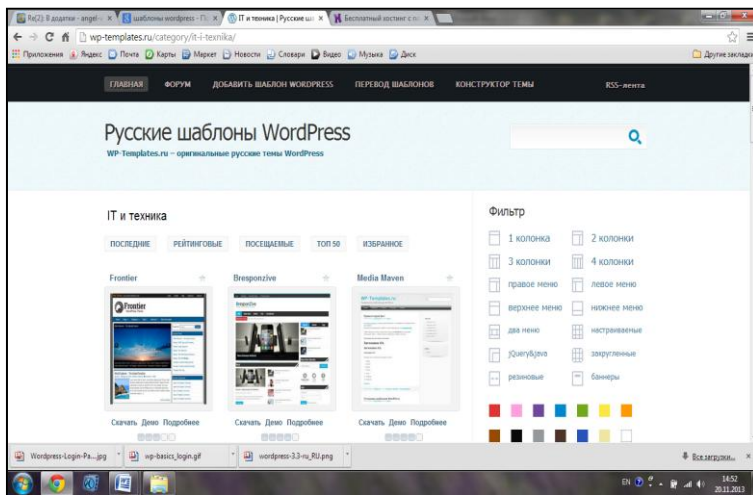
Ra(2): В додатки - angel-... | шаблоны wordpress - П... | IT и техника | Русские ш... | Бесплатный хостинг с п...

wp-templates.ru/category/it-i-texnika/

Приложения Яндекс Почта Карты Маркет Новости Словари Видео Музыка Диск

Другие закладки

ГЛАВНАЯ ФОРУМ ДОБАВИТЬ ШАБЛОН WORDPRESS ПЕРЕВОД ШАБЛОНОВ КОНСТРУКТОР ТЕМЫ RSS-лента

Русские шаблоны WordPress

WP-Templates.ru – оригинальные русские темы WordPress

IT и техника

ПОСЛЕДНИЕ РЕЙТИНГОВЫЕ ПОСЕЩАЕМЫЕ ТОП 50 ИЗБРАННОЕ

Frontier

Bresponzive

Media Maven

Скачать Демо Подробнее

Скачать Демо Подробнее

Скачать Демо Подробнее

Фильтр

1 колонка
2 колонки
3 колонки
4 колонки
правое меню
левое меню
верхнее меню
нижнее меню
два меню
настраиваемые
jQuery&java
закругленные
резиновые
баннеры

Wordpress-Login-Pa....jpg

wp-basics_login.gif

wordpress-3.3-ru_RU.png

Все загрузки...

EN 14:52 20.11.2013